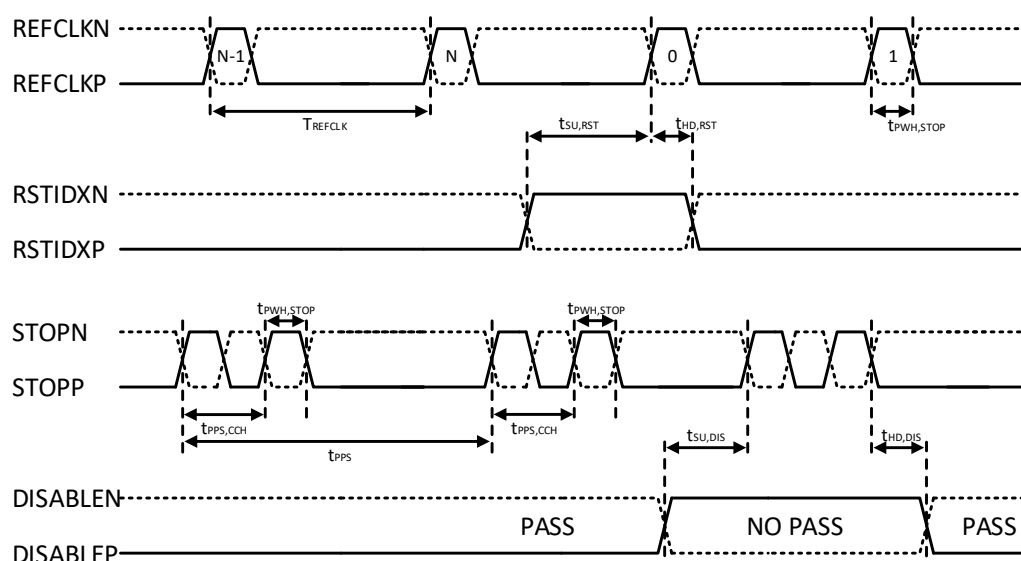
REFCLKN

REFCLKP

N-1

N

0

1

$T_{REFCLK}$

$t_{SU,RST}$

$t_{HD,RST}$

$t_{PWH,STOP}$

RSTIDXN

RSTIDXP

$t_{PWH,STOP}$

$t_{PWH,STOP}$

STOPN

STOPP

$t_{PPS,CCH}$

$t_{PPS,CCH}$

$t_{PPS}$

$t_{SU,DIS}$

$t_{HD,DIS}$

DISABLEN

DISABLEP

PASS

NO PASS

PASS